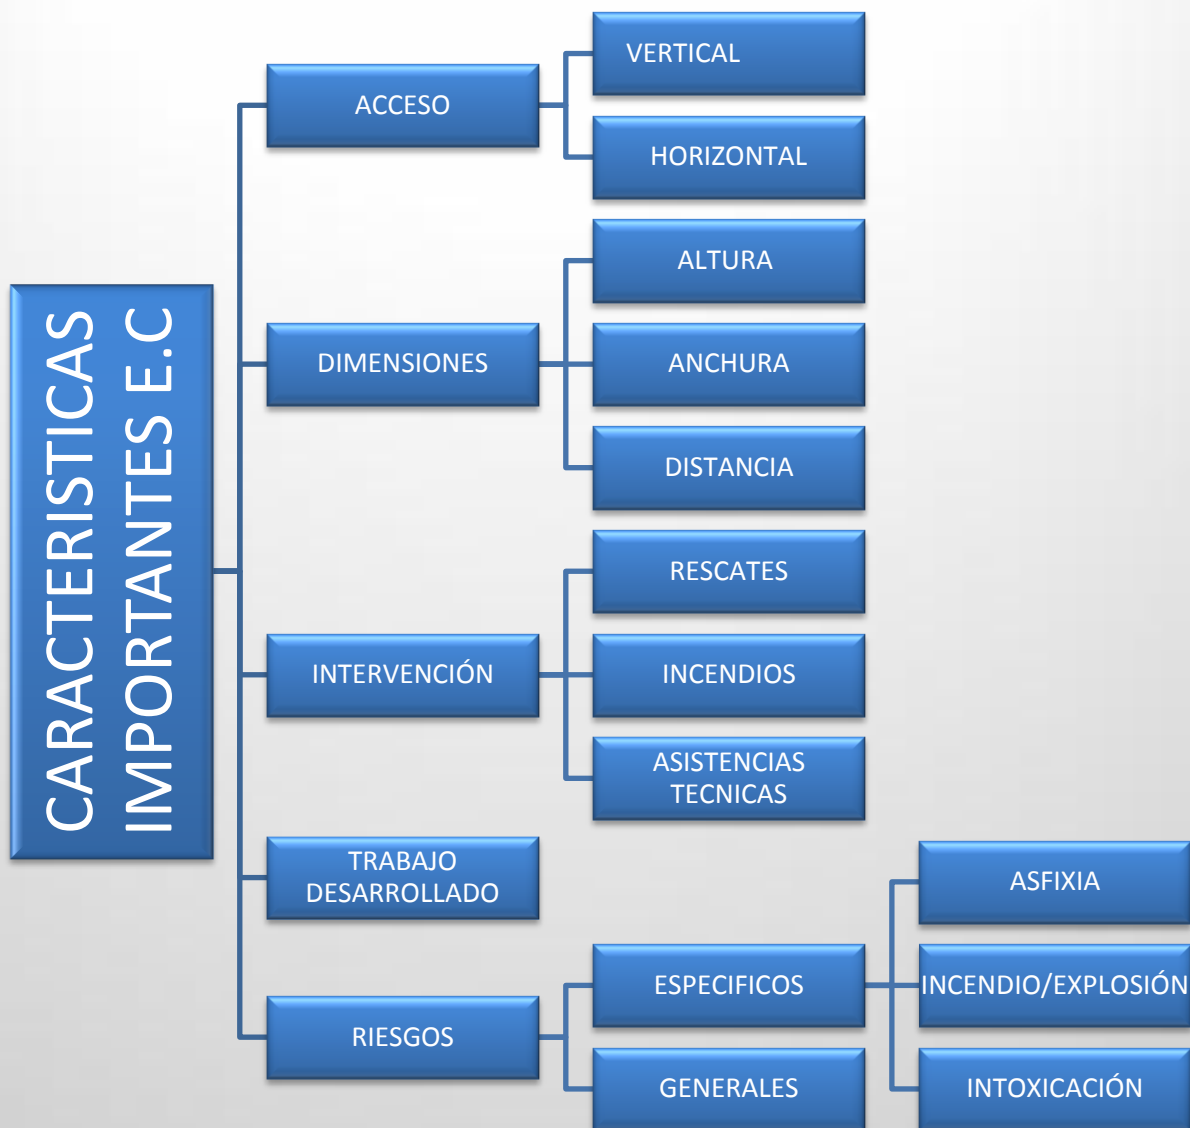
CARACTERISTICAS IMPORTANTES E.C

ACCESO

VERTICAL

HORIZONTAL

DIMENSIONES

ALTURA

ANCHURA

DISTANCIA

INTERVENCIÓN

RESCATES

INCENDIOS

ASISTENCIAS TECNICAS

TRABAJO DESARROLLADO

RIESGOS

ESPECIFICOS

ASFIXIA

INCENDIO/EXPLOSIÓN

INTOXICACIÓN

GENERALES